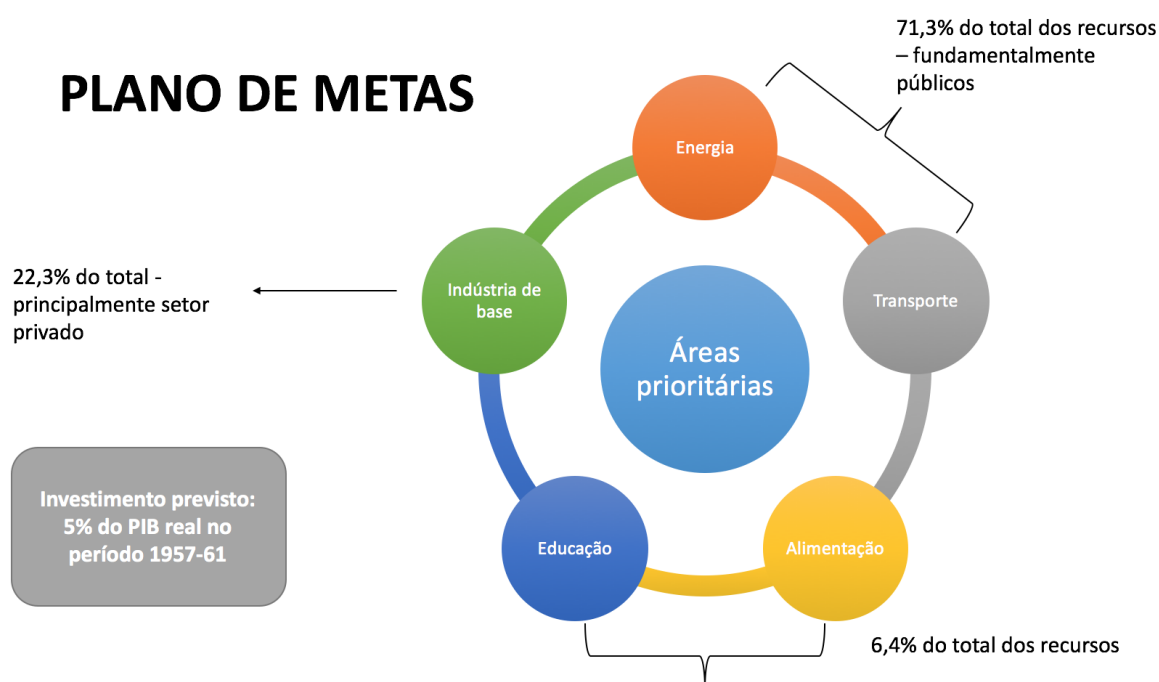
PLANO DE METAS

71,3% do total dos recursos – fundamentalmente públicos

Energia

Transporte

Indústria de base

Áreas prioritárias

22,3% do total - principalmente setor privado

Investimento previsto: 5% do PIB real no período 1957-61

Educação

Alimentação

6,4% do total dos recursos